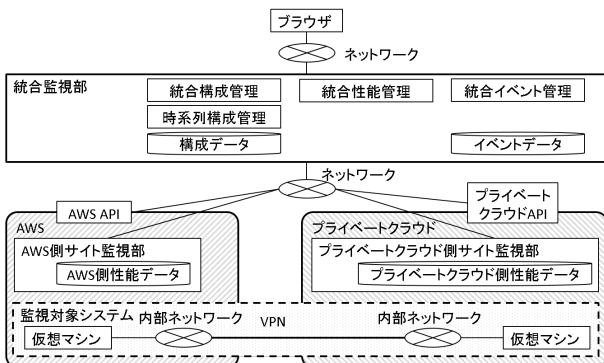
ブラウザ

ネットワーク

統合監視部

統合構成管理

統合性能管理

統合イベント管理

時系列構成管理

構成データ

イベントデータ

ネットワーク

AWS API

プライベートクラウドAPI

AWS

AWS側サイト監視部

AWS側性能データ

プライベートクラウド

プライベートクラウド側サイト監視部

プライベートクラウド側性能データ

監視対象システム

内部ネットワーク

VPN

内部ネットワーク

仮想マシン

仮想マシン